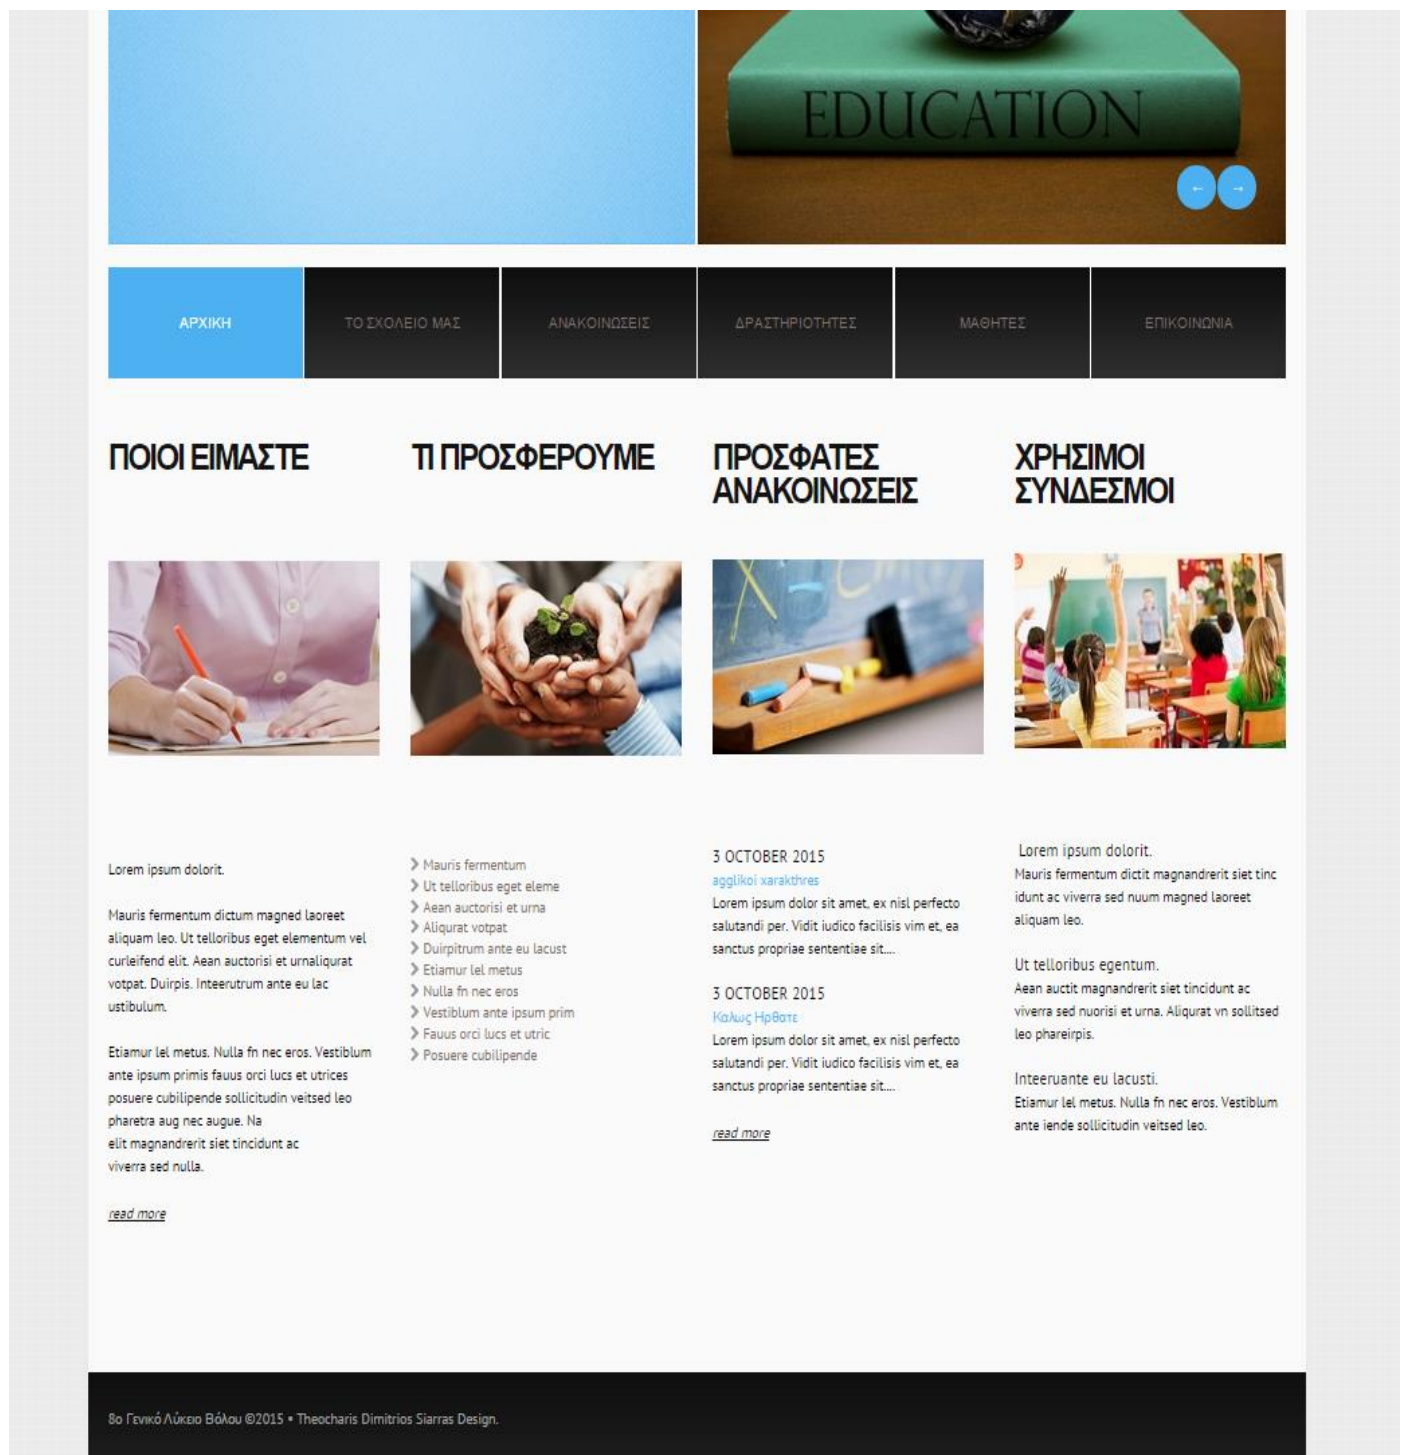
EDUCATION

← →

ΑΡΧΙΚΗ | ΤΟ ΣΧΟΛΕΙΟ ΜΑΣ | ΑΝΑΚΟΙΝΩΣΕΙΣ | ΔΡΑΣΤΗΡΙΟΤΗΤΕΣ | ΜΑΘΗΤΕΣ | ΕΠΙΚΟΙΝΩΝΙΑ

ΠΟΙΟΙ ΕΙΜΑΣΤΕ

Lorem ipsum dolorit.

Mauris fermentum dictum magned laoreet aliquam leo. Ut telloribus eget elementum vel curleifend elit. Aean auctorisi et urnaliqurat votpat. Duirpis. Inteerutrum ante eu lac ustibulum.

Etiamur lel metus. Nulla fn nec eros. Vestiblum ante ipsum primis fauus orci lucs et utrices posuere cubilipende sollicitudin veitsed leo pharetra aug nec augue. Na elit magnandrerit siet tincidunt ac viverra sed nulla.

read more

ΤΙ ΠΡΟΣΦΕΡΟΥΜΕ

Mauris fermentum
Ut telloribus eget eleme
Aean auctorisi et urna
Aliqurat votpat
Duirpitrum ante eu lacust
Etiamur lel metus
Nulla fn nec eros
Vestiblum ante ipsum prim
Fauus orci lucs et utric
Posuere cubilipende

ΠΡΟΣΦΑΤΕΣ ΑΝΑΚΟΙΝΩΣΕΙΣ

3 OCTOBER 2015
agglikoi xarakthres
Lorem ipsum dolor sit amet, ex nisl perfecto salutandi per. Vidit iudico facilisis vim et, ea sanctus propriae sententiae sit....

3 OCTOBER 2015
Καλως Ηρθατε
Lorem ipsum dolor sit amet, ex nisl perfecto salutandi per. Vidit iudico facilisis vim et, ea sanctus propriae sententiae sit....

read more

ΧΡΗΣΙΜΟΙ ΣΥΝΔΕΣΜΟΙ

Lorem ipsum dolorit.
Mauris fermentum dictit magnandrerit siet tinc idunt ac viverra sed nuum magned laoreet aliquam leo.

Ut telloribus egentum.
Aean auctit magnandrerit siet tincidunt ac viverra sed nuorisi et urna. Aliqurat vn sollitsed leo phareirpis.

Inteeruante eu lacusti.
Etiamur lel metus. Nulla fn nec eros. Vestiblum ante iende sollicitudin veitsed leo.

8ο Γενικό Λύκειο Βόλου ©2015 • Theocharis Dimitrios Siarras Design.